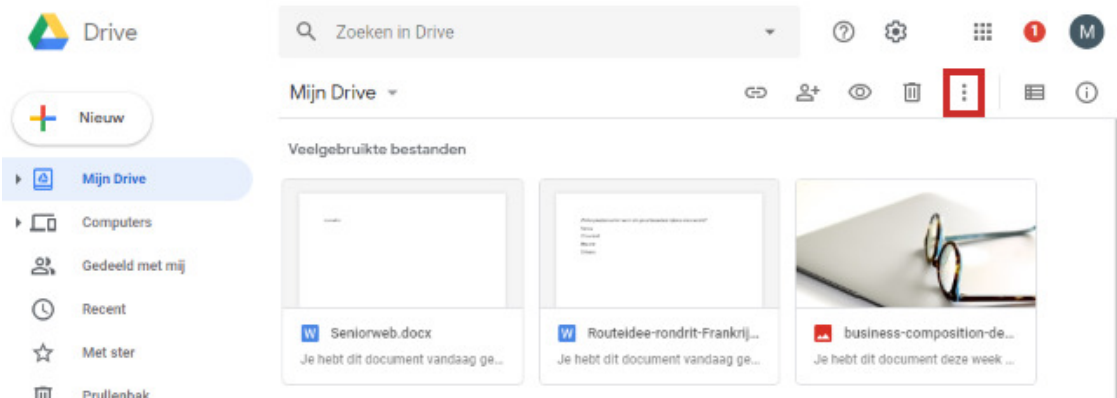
Drive

Zoeken in Drive

1

M

Nieuw

Mijn Drive

Computers

Gedeeld met mij

Recent

Met ster

Prullenbak

Mijn Drive

Veelgebruikte bestanden

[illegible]

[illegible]

W Seniorweb.docx

Je hebt dit document vandaag ge...

W Routeidee-rondrit-Frankrij...

Je hebt dit document vandaag ge...

business-composition-de...

Je hebt dit document deze week ...